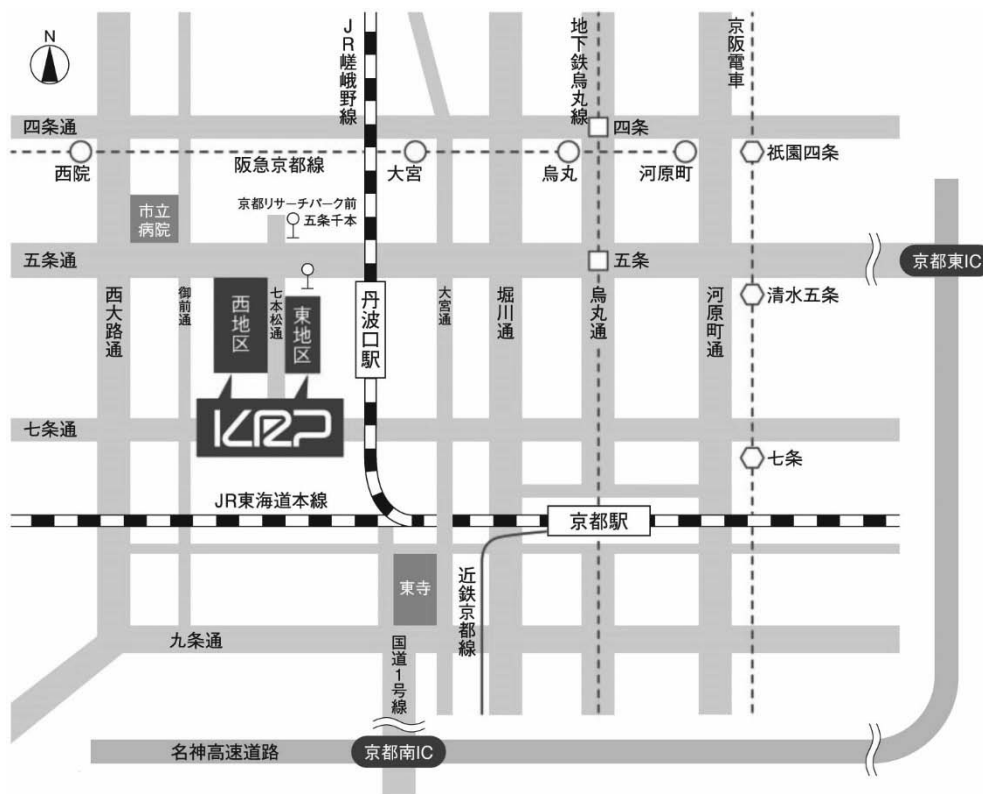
N

JR嵯峨野線

地下鉄烏丸線

京阪電車

四条通

四条

阪急京都線

西院

大宮

烏丸

河原町

祇園四条

市立病院

京都リサーチパーク前

五条千本

五条通

五条

京都東IC

西大路通

御前通

西地区

七本松通

東地区

丹波口駅

大宮通

堀川通

烏丸通

河原町通

清水五条

KRP

七条通

七条

JR東海道本線

京都駅

東寺

近鉄京都線

九条通

国道1号線

名神高速道路

京都南IC